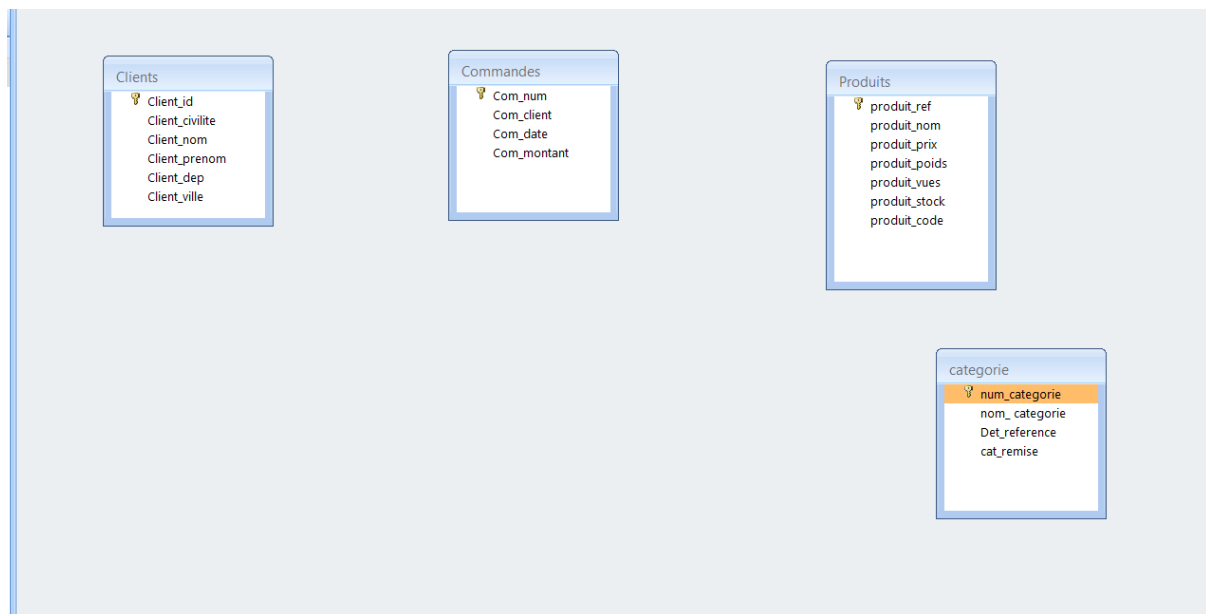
Clients
Client_id
Client_civilite
Client_nom
Client_prenom
Client_dep
Client_ville

Commandes
Com_num
Com_client
Com_date
Com_montant

Produits
produit_ref
produit_nom
produit_prix
produit_poids
produit_vues
produit_stock
produit_code

categorie
num_categorie
nom_ categorie
Det_reference
cat_remise